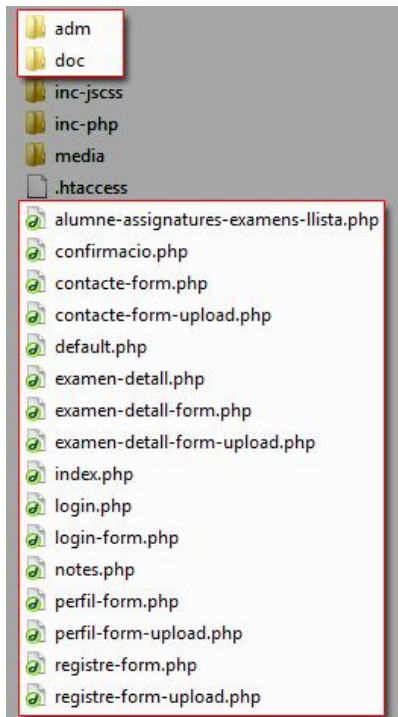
adm
doc
inc-jscss
inc-php
media
.htaccess
alumne-assignatures-examens-llista.php
confirmacio.php
contacte-form.php
contacte-form-upload.php
default.php
examen-detall.php
examen-detall-form.php
examen-detall-form-upload.php
index.php
login.php
login-form.php
notes.php
perfil-form.php
perfil-form-upload.php
registre-form.php
registre-form-upload.php